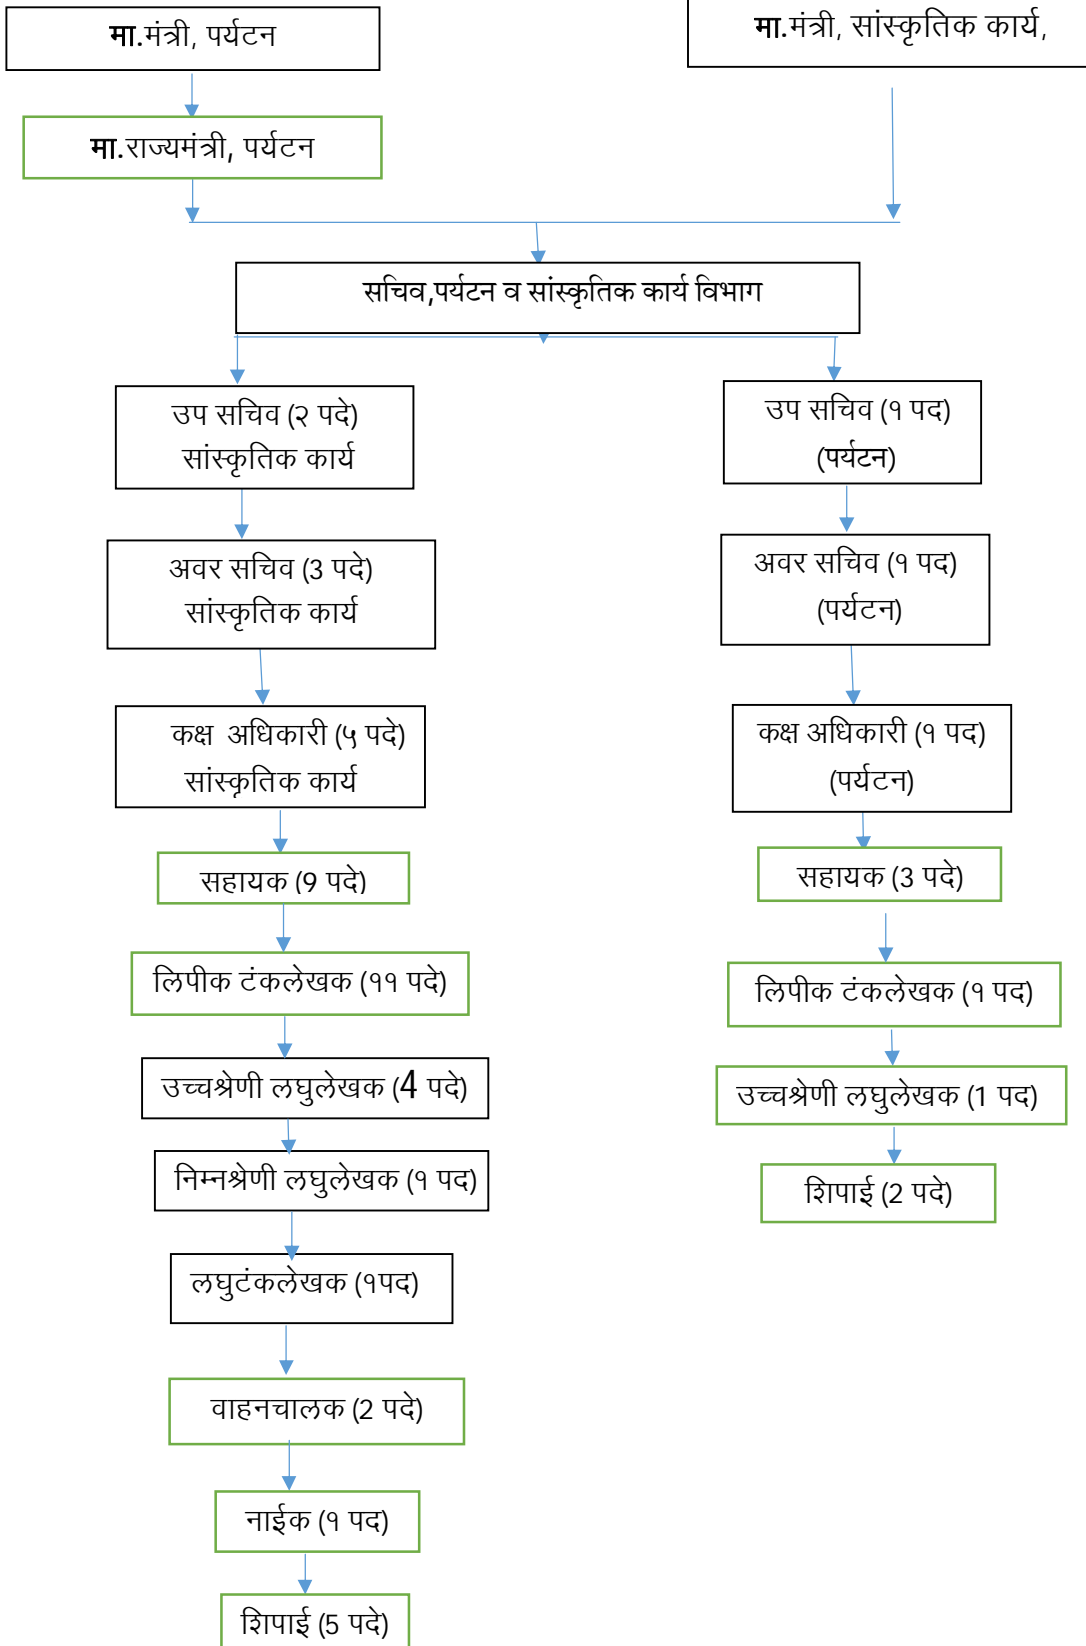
मा.मंत्री, पर्यटन

मा.मंत्री, सांस्कृतिक कार्य,

मा.राज्यमंत्री, पर्यटन

सचिव,पर्यटन व सांस्कृतिक कार्य विभाग

उप सचिव (२ पदे) सांस्कृतिक कार्य

अवर सचिव (3 पदे) सांस्कृतिक कार्य

कक्ष अधिकारी (५ पदे) सांस्कृतिक कार्य

सहायक (9 पदे)

लिपीक टंकलेखक (११ पदे)

उच्चश्रेणी लघुलेखक (4 पदे)

निम्नश्रेणी लघुलेखक (१ पद)

लघुटंकलेखक (१पद)

वाहनचालक (2 पदे)

नाईक (१ पद)

शिपाई (5 पदे)

उप सचिव (१ पद) (पर्यटन)

अवर सचिव (१ पद) (पर्यटन)

कक्ष अधिकारी (१ पद) (पर्यटन)

सहायक (3 पदे)

लिपीक टंकलेखक (१ पद)

उच्चश्रेणी लघुलेखक (1 पद)

शिपाई (2 पदे)